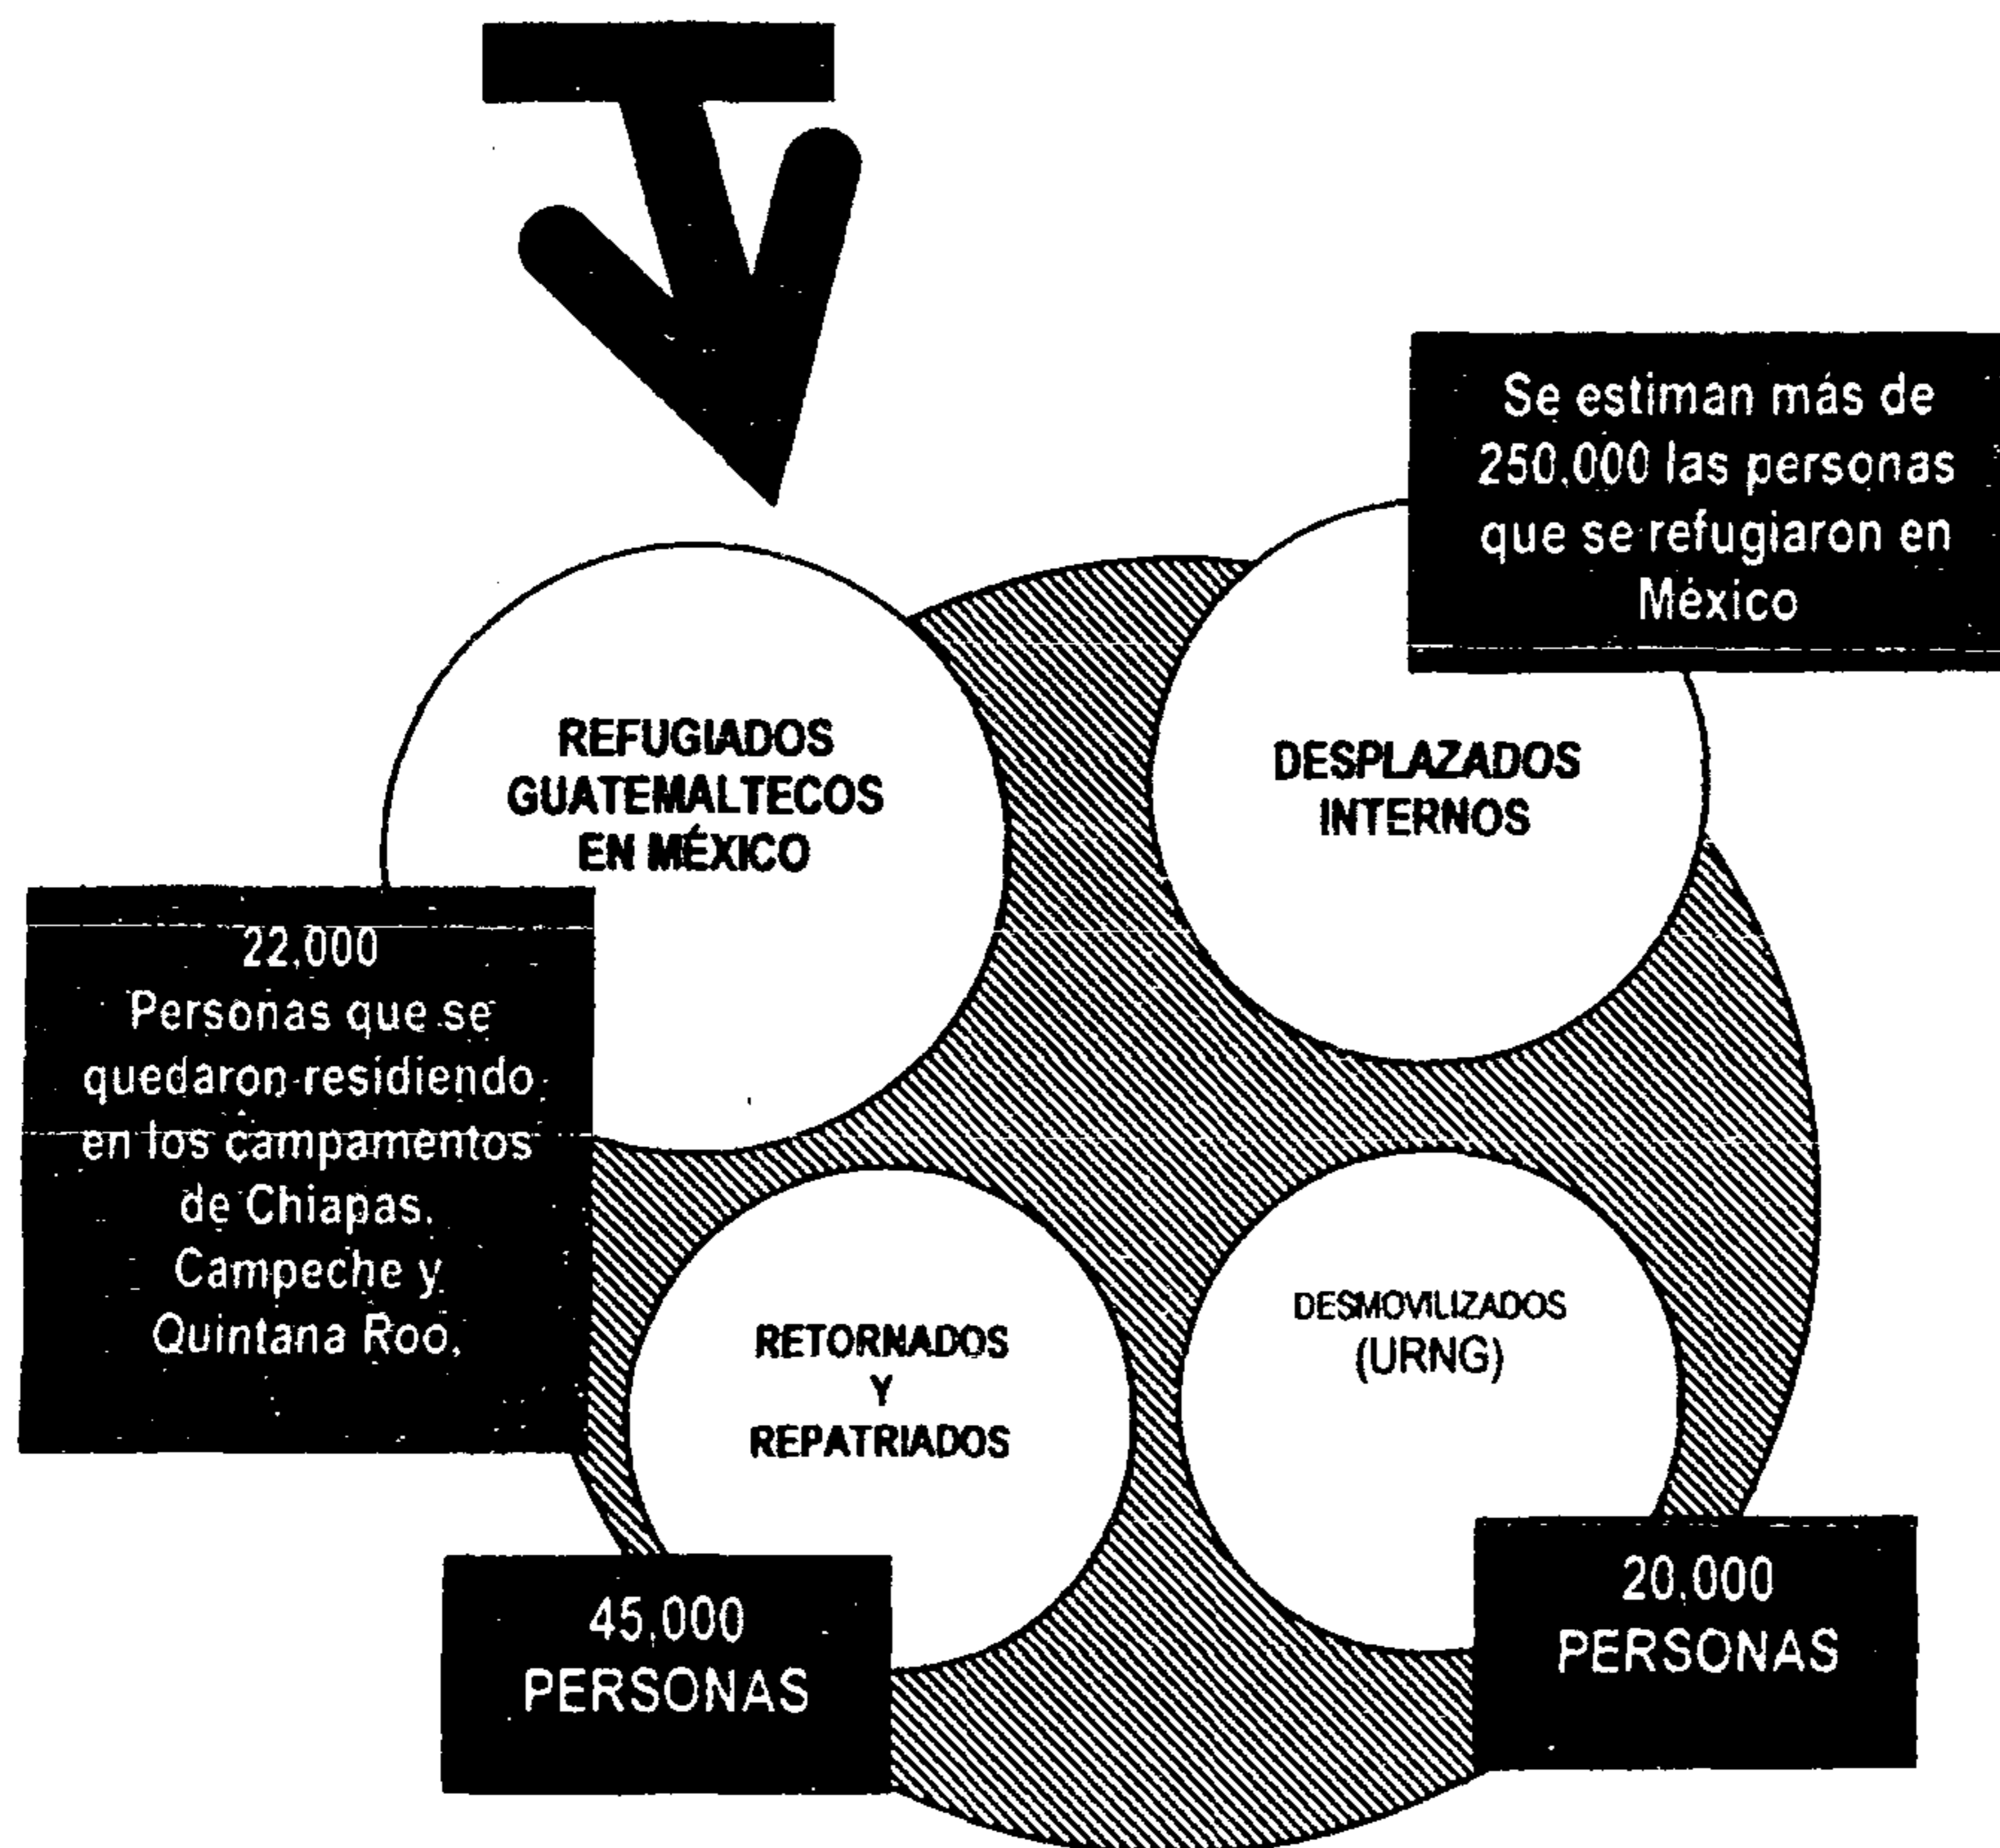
Se estiman más de 250.000 las personas que se refugiaron en México

REFUGIADOS GUATEMALTECOS EN MÉXICO

DESPLAZADOS INTERNOS

22.000
Personas que se quedaron residiendo en los campamentos de Chiapas. Campeche y Quintana Roo.

RETORNADOS Y REPATRIADOS

DESMOVILIZADOS (URNG)

45.000
PERSONAS

20.000
PERSONAS